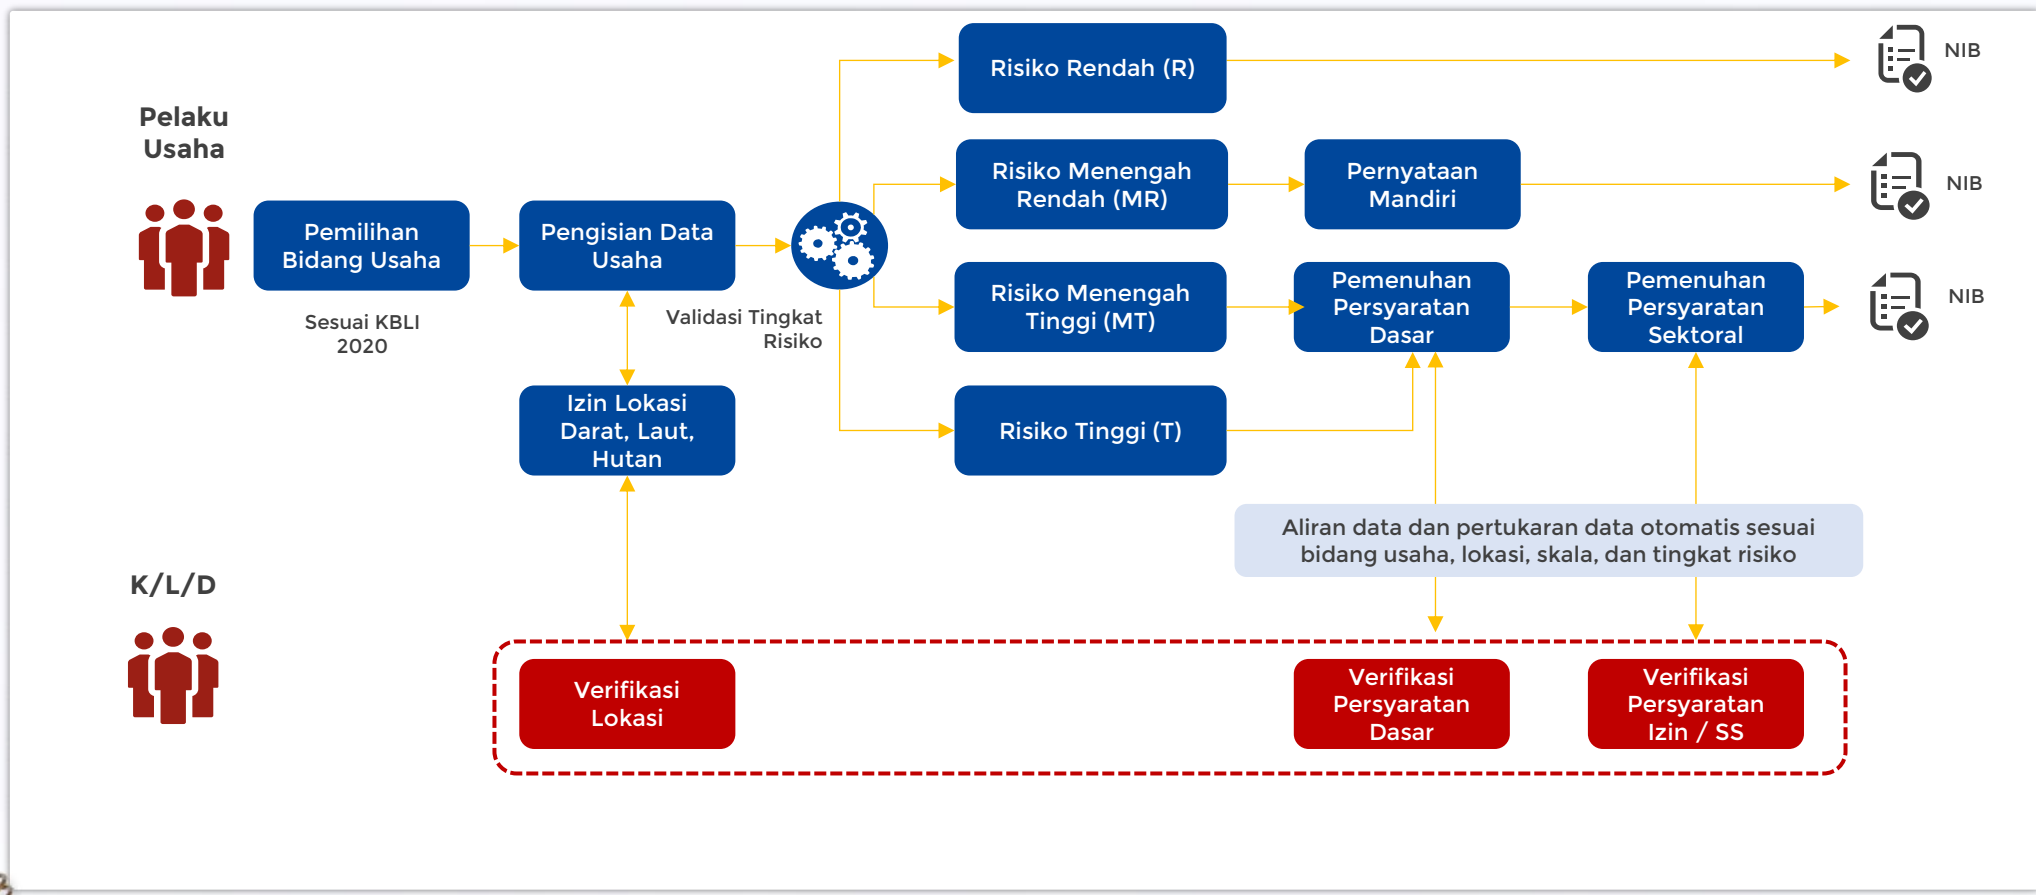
Pelaku Usaha

Pemilihan Bidang Usaha

Sesuai KBLI 2020

Pengisian Data Usaha

Validasi Tingkat Risiko

Izin Lokasi Darat, Laut, Hutan

Risiko Rendah (R)

NIB

Risiko Menengah Rendah (MR)

Pernyataan Mandiri

NIB

Risiko Menengah Tinggi (MT)

Pemenuhan Persyaratan Dasar

Pemenuhan Persyaratan Sektoral

NIB

Risiko Tinggi (T)

Aliran data dan pertukaran data otomatis sesuai bidang usaha, lokasi, skala, dan tingkat risiko

K/L/D

Verifikasi Lokasi

Verifikasi Persyaratan Dasar

Verifikasi Persyaratan Izin / SS